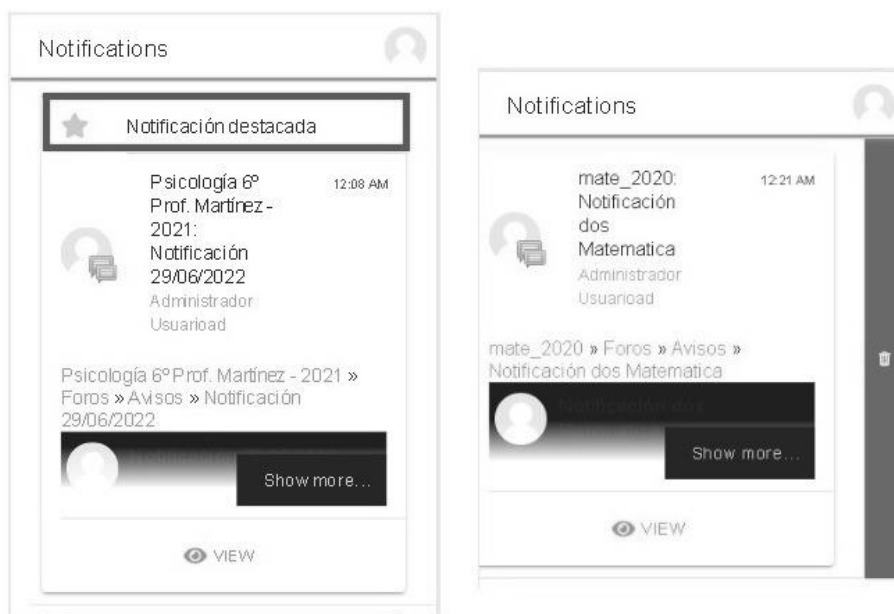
Notifications

Notificación destacada

Psicología 6° Prof. Martínez - 2021: Notificación 29/06/2022

12:08 AM

Administrador Usuarioad

Psicología 6° Prof. Martínez - 2021 » Foros » Avisos » Notificación 29/06/2022

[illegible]

Show more...

VIEW

Notifications

mate_2020: Notificación dos Matematica

12:21 AM

Administrador Usuarioad

mate_2020 » Foros » Avisos » Notificación dos Matematica

Notificación dos

Show more...

VIEW